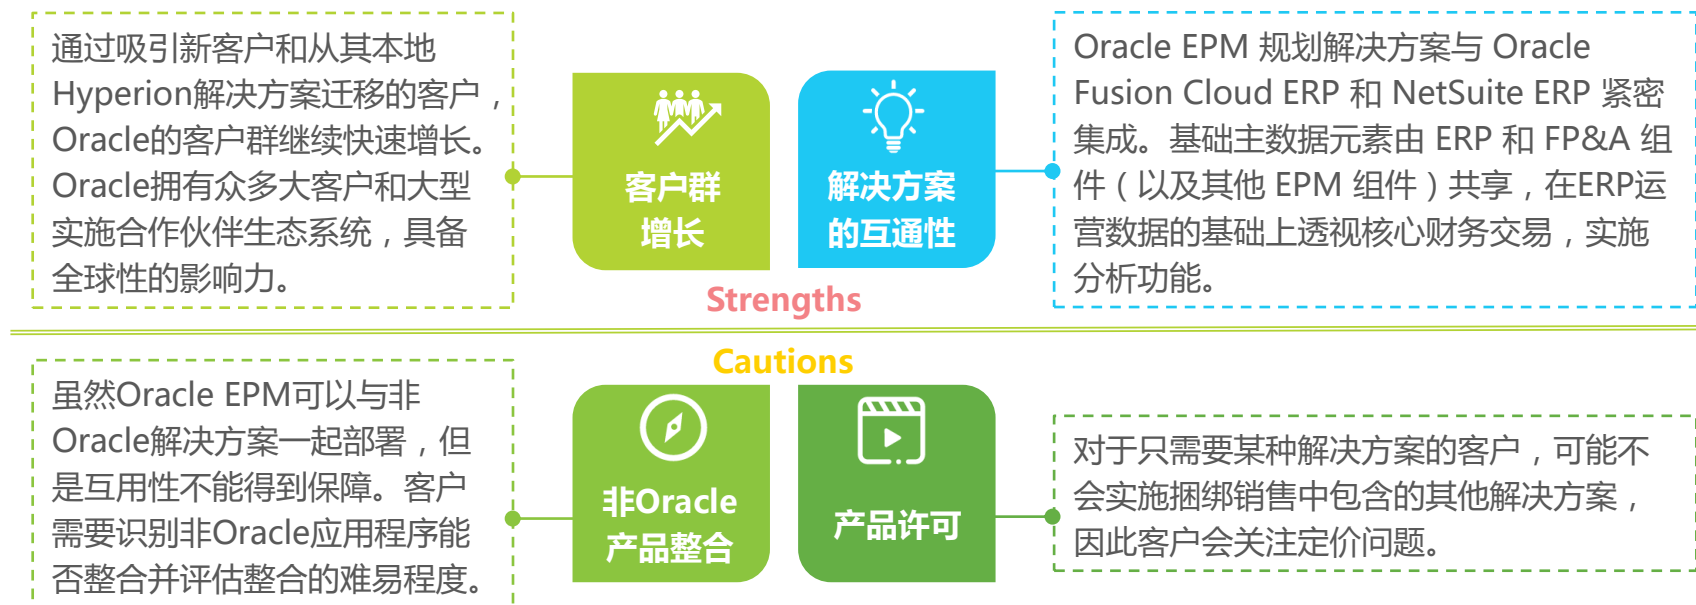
通过吸引新客户和从其本地Hyperion解决方案迁移的客户，Oracle的客户群继续快速增长。Oracle拥有众多大客户和大型实施合作伙伴生态系统，具备全球性的影响力。

客户群
增长

解决方案
的互通性

Oracle EPM 规划解决方案与 Oracle Fusion Cloud ERP 和 NetSuite ERP 紧密集成。基础主数据元素由 ERP 和 FP&A 组件（以及其他 EPM 组件）共享，在ERP运营数据的基础上透视核心财务交易，实施分析功能。

Strengths

Cautions

虽然Oracle EPM可以与非Oracle解决方案一起部署，但是互用性不能得到保障。客户需要识别非Oracle应用程序能否整合并评估整合的难易程度。

非Oracle
产品整合

产品许可

对于只需要某种解决方案的客户，可能不会实施捆绑销售中包含的其他解决方案，因此客户会关注定价问题。